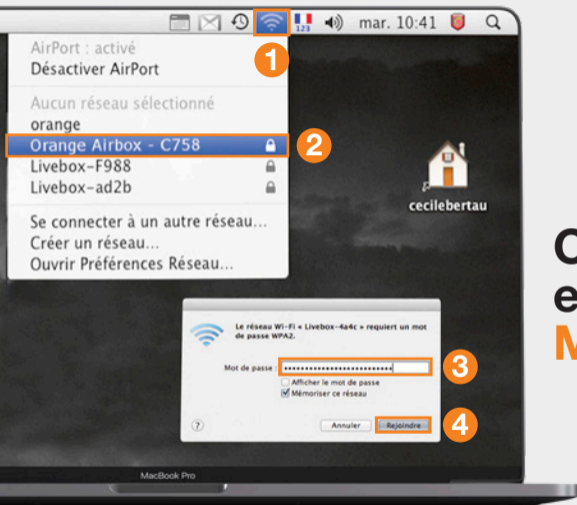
123 mar. 10:41

AirPort : activé
Désactiver AirPort

Aucun réseau sélectionné
orange
Orange Airbox - C758
Livebox-F988
Livebox-ad2b

Se connecter à un autre réseau…
Créer un réseau…
Ouvrir Préférences Réseau…

1
2

cecilebertau

C
e
M

Le réseau Wi-Fi « Livebox-4a4c » requiert un mot de passe WPA2.

Mot de passe : ••••••••••••••••••••••••••
Afficher le mot de passe
Mémoriser ce réseau

3

Annuler
Rejoindre

4

MacBook Pro